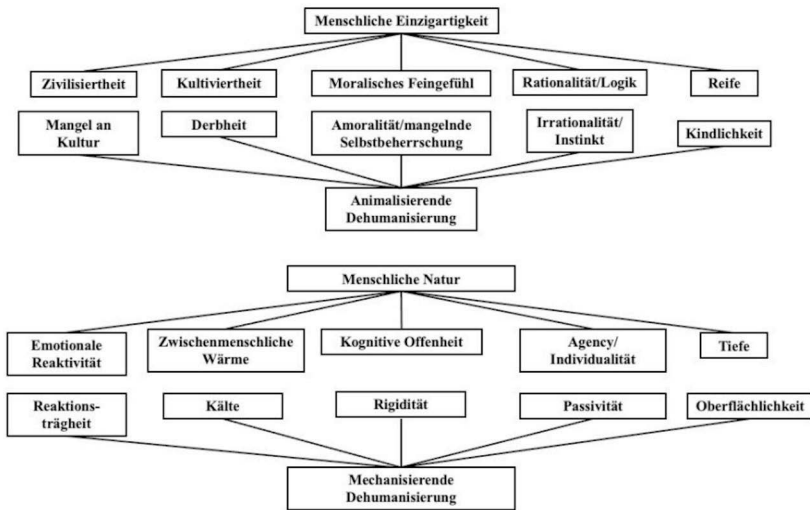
Menschliche Einzigartigkeit

Zivilisiertheit

Kultiviertheit

Moralisches Feingefühl

Rationalität/Logik

Reife

Mangel an Kultur

Derbheit

Amoralität/mangelnde Selbstbeherrschung

Irrationalität/ Instinkt

Kindlichkeit

Animalisierende Dehumanisierung

Menschliche Natur

Emotionale Reaktivität

Zwischenmenschliche Wärme

Kognitive Offenheit

Agency/ Individualität

Tiefe

Reaktionsträgheit

Kälte

Rigidität

Passivität

Oberflächlichkeit

Mechanisierende Dehumanisierung